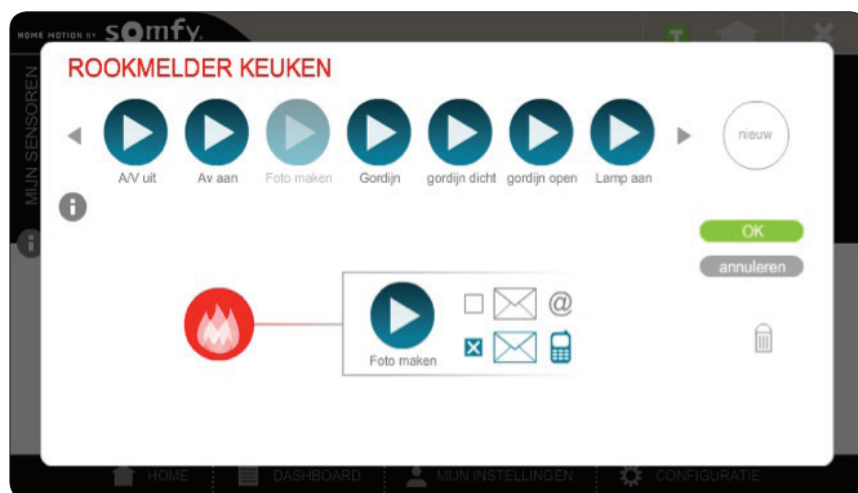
HOME MOTION BY somfy

MIJN SENSOREN

ROOKMELDER KEUKEN

A/V uit
Av aan
Foto maken
Gordijn
gordijn dicht
gordijn open
Lamp aan

nieuw

OK
annuleren

Foto maken

@

HOME
DASHBOARD
MIJN INSTELLINGEN
CONFIGURATIE